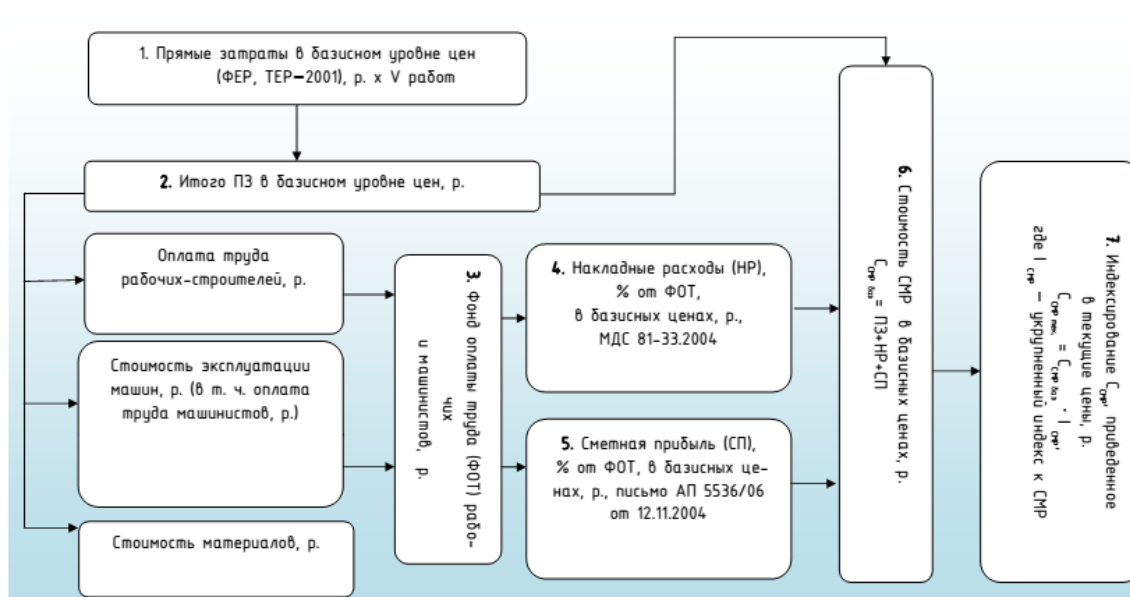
1. Прямые затраты в базисном уровне цен (ФЕР, ТЕР–2001), р. x V работ

2. Итого ПЗ в базисном уровне цен, р.

Оплата труда рабочих-строителей, р.

Стоимость эксплуатации машин, р. (в т. ч. оплата труда машинистов, р.)

Стоимость материалов, р.

3. Фонд оплаты труда (ФОТ) рабочих и машинистов, р.

4. Накладные расходы (НР), % от ФОТ, в базисных ценах, р., МДС 81-33.2004

5. Сметная прибыль (СП), % от ФОТ, в базисных ценах, р., письмо АП 5536/06 от 12.11.2004

6. Стоимость СМР в базисных ценах, р. $C_{смр\ баз}$ = ПЗ+НР+СП

7. Индексирование $C_{смр}$, приведенное в текущие цены, р. $C_{смр\ тек.} = C_{смр\ баз} \cdot I_{смр}$, где $I_{смр}$ – укрупненный индекс к СМР